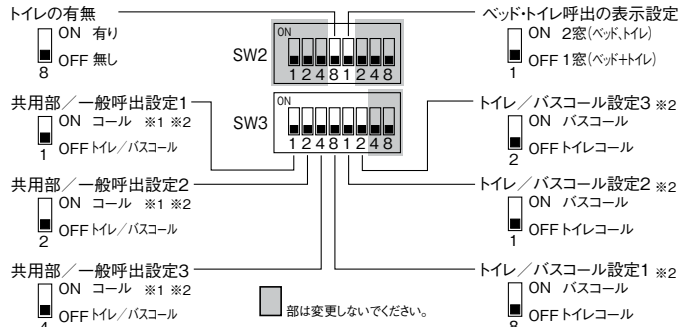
トイレの有無
ON 有り
OFF 無し
8

SW2
ON
1 2 4 8 1 2 4 8

ベッド・トイレ呼出の表示設定
ON 2窓(ベッド、トイレ)
OFF 1窓(ベッド+トイレ)
1

共用部/一般呼出設定1
ON コール ※1 ※2
OFF トイレ/バスコール
1

SW3
ON
1 2 4 8 1 2 4 8

トイレ/バスコール設定3 ※2
ON バスコール
OFF トイレコール
2

共用部/一般呼出設定2
ON コール ※1 ※2
OFF トイレ/バスコール
2

トイレ/バスコール設定2 ※2
ON バスコール
OFF トイレコール
1

共用部/一般呼出設定3
ON コール ※1 ※2
OFF トイレ/バスコール
4

部は変更しないでください。

トイレ/バスコール設定1 ※2
ON バスコール
OFF トイレコール
8